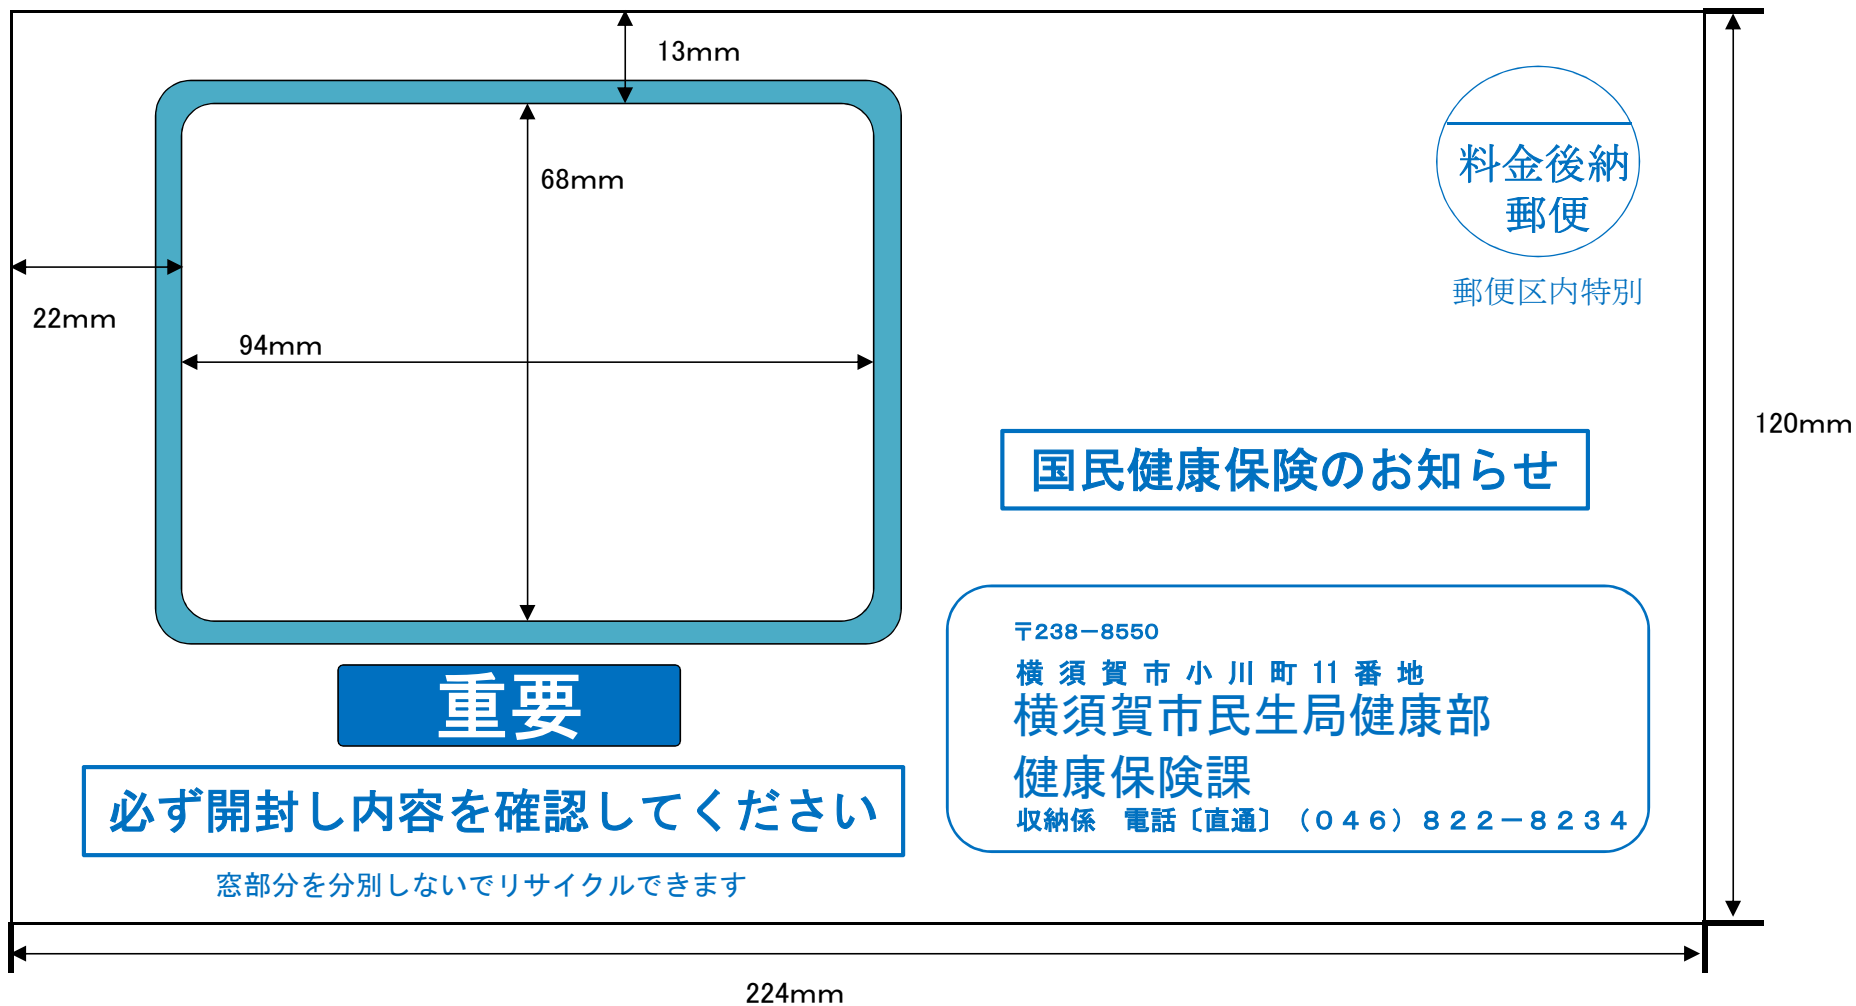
13mm

68mm

22mm

94mm

料金後納
郵便

郵便区内特別

120mm

国民健康保険のお知らせ

〒238－8550
横須賀市小川町11番地
横須賀市民生局健康部
健康保険課
収納係　電話〔直通〕（０４６）８２２－８２３４

重要

必ず開封し内容を確認してください

窓部分を分別しないでリサイクルできます

224mm